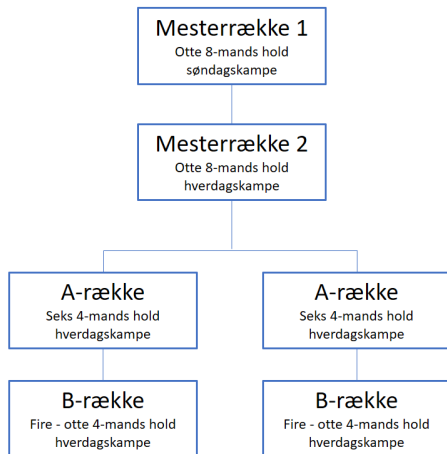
Mesterrække 1
Otte 8-mands hold
søndagskampe

Mesterrække 2
Otte 8-mands hold
hverdagskampe

A-række
Seks 4-mands hold
hverdagskampe

A-række
Seks 4-mands hold
hverdagskampe

B-række
Fire - otte 4-mands hold
hverdagskampe

B-række
Fire - otte 4-mands hold
hverdagskampe